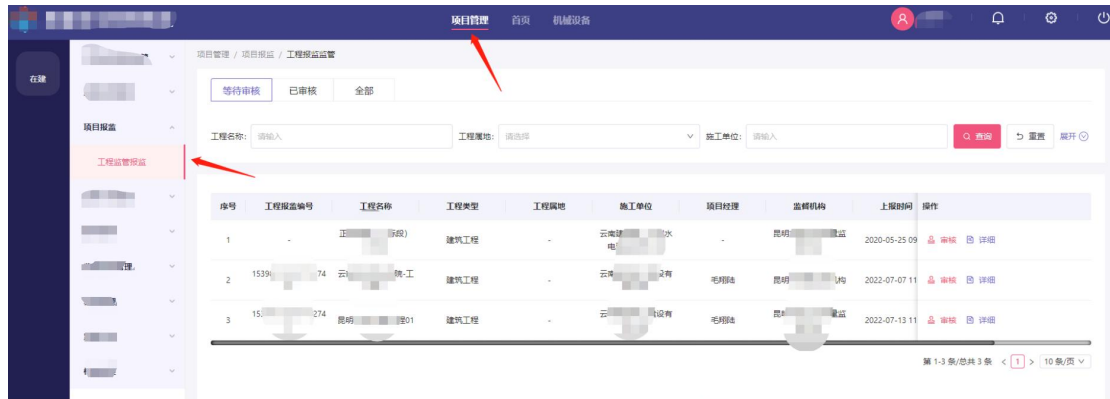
项目管理 首页 机械设备

在建

项目报监

工程监管报监

项目管理 / 项目报监 / 工程报监监管

等待审核 已审核 全部

工程名称: 请输入 工程属地: 请选择 施工单位: 请输入 查询 重置 展开

| 序号 | 工程报监编号 | 工程名称 | 工程类型 | 工程属地 | 施工单位 | 项目经理 | 监督机构 | 上报时间 | 操作 |
|---|---|---|---|---|---|---|---|---|---|
| 1 | - | 正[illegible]标段) | 建筑工程 | - | 云南建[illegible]水电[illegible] | - | 昆明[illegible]监 | 2020-05-25 09 | 审核 详细 |
| 2 | 1539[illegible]74 | 云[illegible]院-工 | 建筑工程 | - | 云南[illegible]设有 | 毛翔陆 | 昆明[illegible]构 | 2022-07-07 11 | 审核 详细 |
| 3 | 15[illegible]274 | 昆明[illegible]程01 | 建筑工程 | - | 云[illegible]设有 | 毛翔陆 | 昆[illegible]监 | 2022-07-13 11 | 审核 详细 |

第 1-3 条/总共 3 条 < 1 > 10 条/页